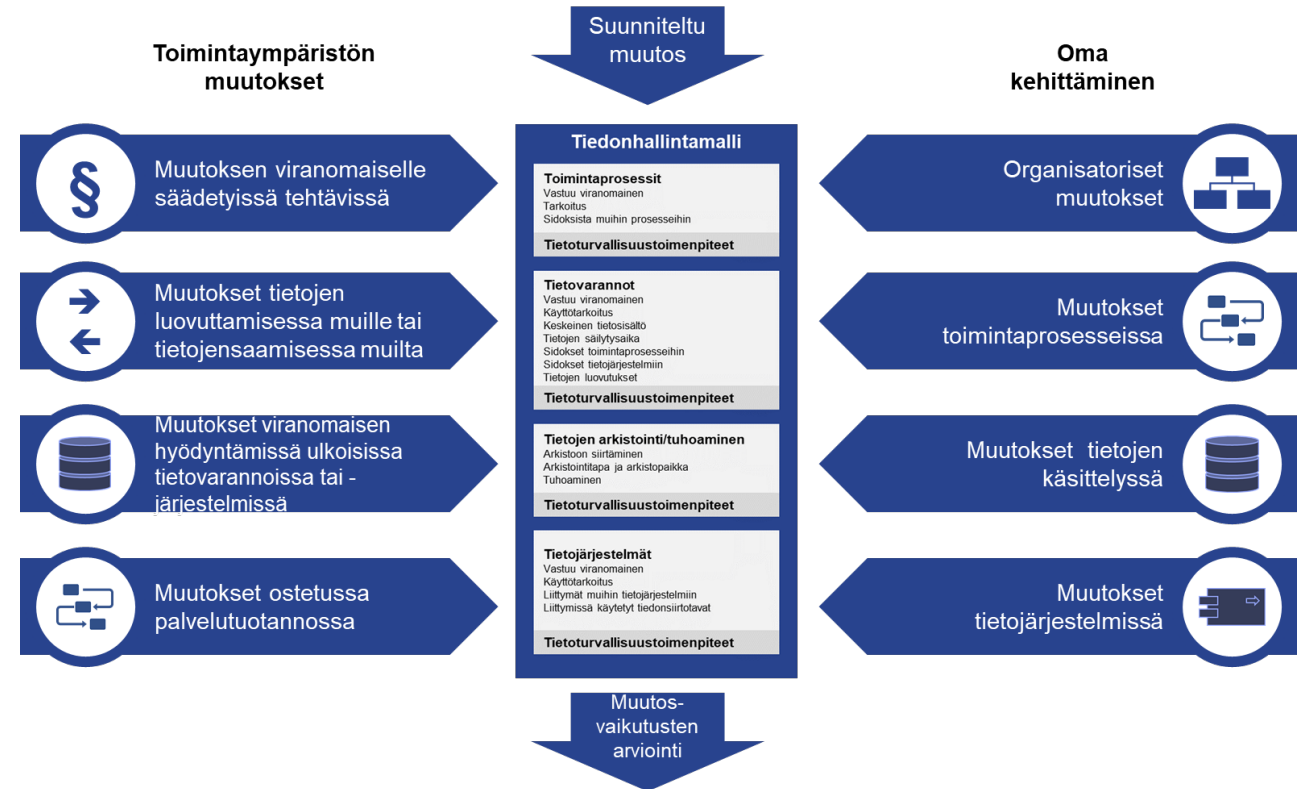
Toimintaympäristön muutokset

Suunniteltu muutos

Oma kehittäminen

§

Muutoksen viranomaiselle säädetyissä tehtävissä

Muutokset tietojen luovuttamisessa muille tai tietojensaamisessa muilta

Muutokset viranomaisen hyödyntämissä ulkoisissa tietovarannoissa tai -järjestelmissä

Muutokset ostetussa palvelutuotannossa

Tiedonhallintamalli

Toimintaprosessit
Vastuu viranomainen
Tarkoitus
Sidoksista muihin prosesseihin
Tietoturvallisuustoimenpiteet

Tietovarannot
Vastuu viranomainen
Käyttötarkoitus
Keskeinen tietosisältö
Tietojen säilytysaika
Sidokset toimintaprosesseihin
Sidokset tietojärjestelmiin
Tietojen luovutukset
Tietoturvallisuustoimenpiteet

Tietojen arkistointi/tuhoaminen
Arkistoon siirtäminen
Arkistointitapa ja arkistopaikka
Tuhoaminen
Tietoturvallisuustoimenpiteet

Tietojärjestelmät
Vastuu viranomainen
Käyttötarkoitus
Liittymät muihin tietojärjestelmiin
Liittymissä käytetyt tiedonsiirtotavat
Tietoturvallisuustoimenpiteet

Organisatoriset muutokset

Muutokset toimintaprosesseissa

Muutokset tietojen käsittelyssä

Muutokset tietojärjestelmissä

Muutos-vaikutusten arviointi